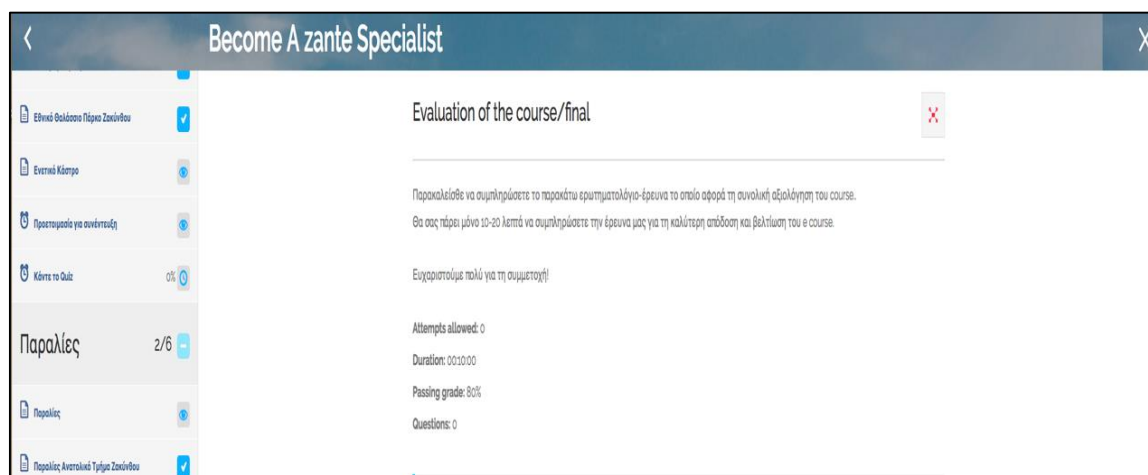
Become A zante Specialist

Εθνικό Θαλάσσιο Πάρκο Ζακύνθου

Ενετικό Κάστρο

Προετοιμασία για συνέντευξη

Κάντε το Quiz 0%

Παραλίες 2/6

Παραλίες

Παραλίες Ανατολικό Τμήμα Ζακύνθου

Evaluation of the course/final

Παρακαλείσθε να συμπληρώσετε το παρακάτω ερωτηματολόγιο-έρευνα το οποίο αφορά τη συνολική αξιολόγηση του course.
Θα σας πάρει μόνο 10-20 λεπτά να συμπληρώσετε την έρευνα μας για τη καλύτερη απόδοση και βελτίωση του e course.

Ευχαριστούμε πολύ για τη συμμετοχή!

Attempts allowed: 0

Duration: 00:10:00

Passing grade: 80%

Questions: 0